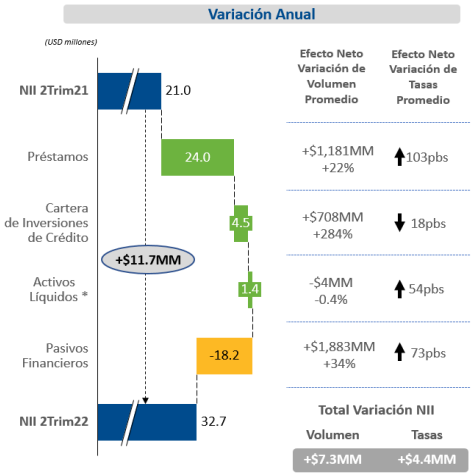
Variación Anual

(USD millones)

NII 2Trim21 21.0

Préstamos 24.0

Cartera de Inversiones de Crédito 4.5

+$11.7MM

Activos Líquidos * 1.4

Pasivos Financieros -18.2

NII 2Trim22 32.7

| Efecto Neto Variación de Volumen Promedio | Efecto Neto Variación de Tasas Promedio |
|---|---|
| +$1,181MM +22% | 103pbs |
| +$708MM +284% | 18pbs |
| -$4MM -0.4% | 54pbs |
| +$1,883MM +34% | 73pbs |

Total Variación NII

| Volumen | Tasas |
|---|---|
| +$7.3MM | +$4.4MM |